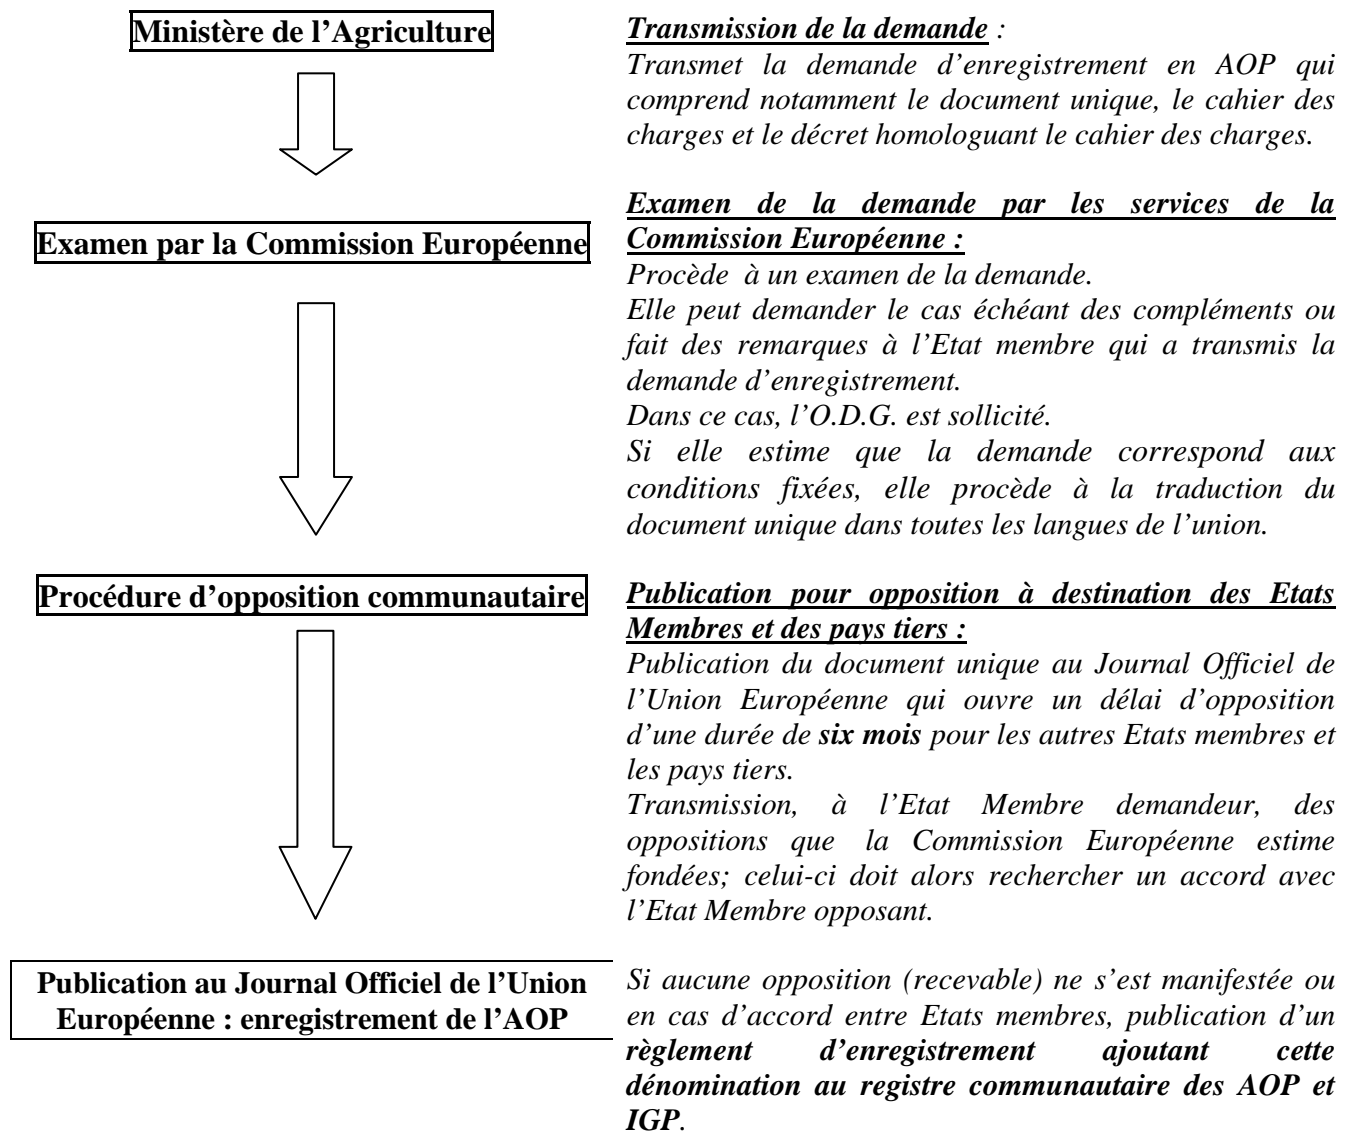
Ministère de l'Agriculture

Transmission de la demande :
Transmet la demande d'enregistrement en AOP qui comprend notamment le document unique, le cahier des charges et le décret homologuant le cahier des charges.

Examen par la Commission Européenne

Examen de la demande par les services de la Commission Européenne :
Procède à un examen de la demande.
Elle peut demander le cas échéant des compléments ou fait des remarques à l'Etat membre qui a transmis la demande d'enregistrement.
Dans ce cas, l'O.D.G. est sollicité.
Si elle estime que la demande correspond aux conditions fixées, elle procède à la traduction du document unique dans toutes les langues de l'union.

Procédure d'opposition communautaire

Publication pour opposition à destination des Etats Membres et des pays tiers :
Publication du document unique au Journal Officiel de l'Union Européenne qui ouvre un délai d'opposition d'une durée de **six mois** pour les autres Etats membres et les pays tiers.
Transmission, à l'Etat Membre demandeur, des oppositions que la Commission Européenne estime fondées; celui-ci doit alors rechercher un accord avec l'Etat Membre opposant.

Publication au Journal Officiel de l'Union Européenne : enregistrement de l'AOP

Si aucune opposition (recevable) ne s'est manifestée ou en cas d'accord entre Etats membres, publication d'un **règlement d'enregistrement ajoutant cette dénomination au registre communautaire des AOP et IGP**.